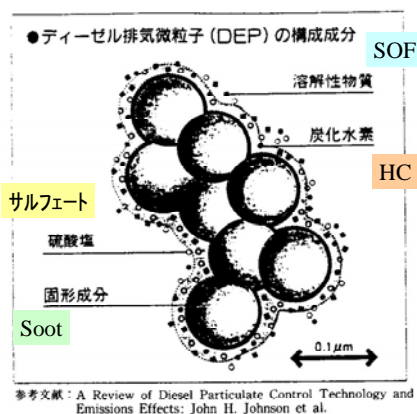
●ディーゼル排気微粒子（DEP）の構成成分

SOF

溶解性物質

炭化水素

HC

サルフェート

硫酸塩

固形成分

Soot

0.1$\mu m$

参考文献：A Review of Diesel Particulate Control Technology and Emissions Effects: John H. Johnson et al.